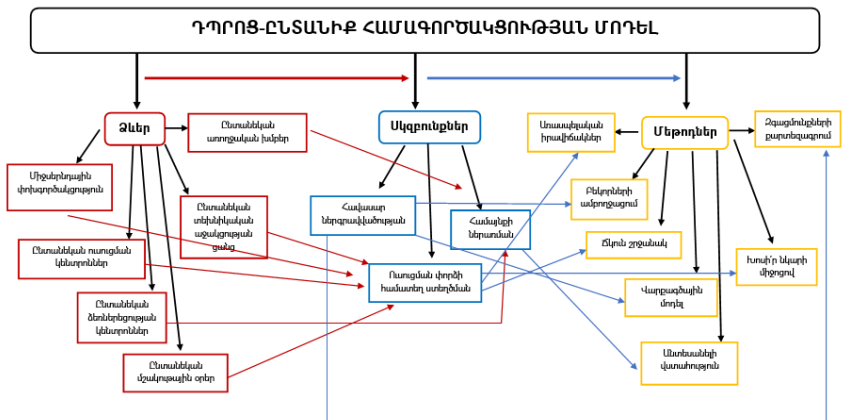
ԴՊՐՈՑ-ԸՆՏԱՆԻՔ ՀԱՄԱԳՈՐԾԱԿՑՈՒԹՅԱՆ ՄՈԴԵԼ

Ձևեր

Ընտանեկան առողջական խմբեր

Սկզբունքներ

Առասպելական իրավիճակներ

Մեթոդներ

Զգացմունքների քարտեզագրում

Միջսերնդային փոխգործակցություն

Ընտանեկան տեխնիկական աջակցության ցանց

Հավասար ներգրավվածության

Համայնքի ներառման

Բեկորների ամբողջացում

Ճկուն շրջանակ

Ընտանեկան ուսուցման կենտրոններ

Ուսուցման փորձի համատեղ ստեղծման

Խոսքի նկարի միջոցով

Ընտանեկան ձեռներեցության կենտրոններ

Վարքագծային մոդել

Ընտանեկան մշակութային օրեր

Անտեսանելի վստահություն